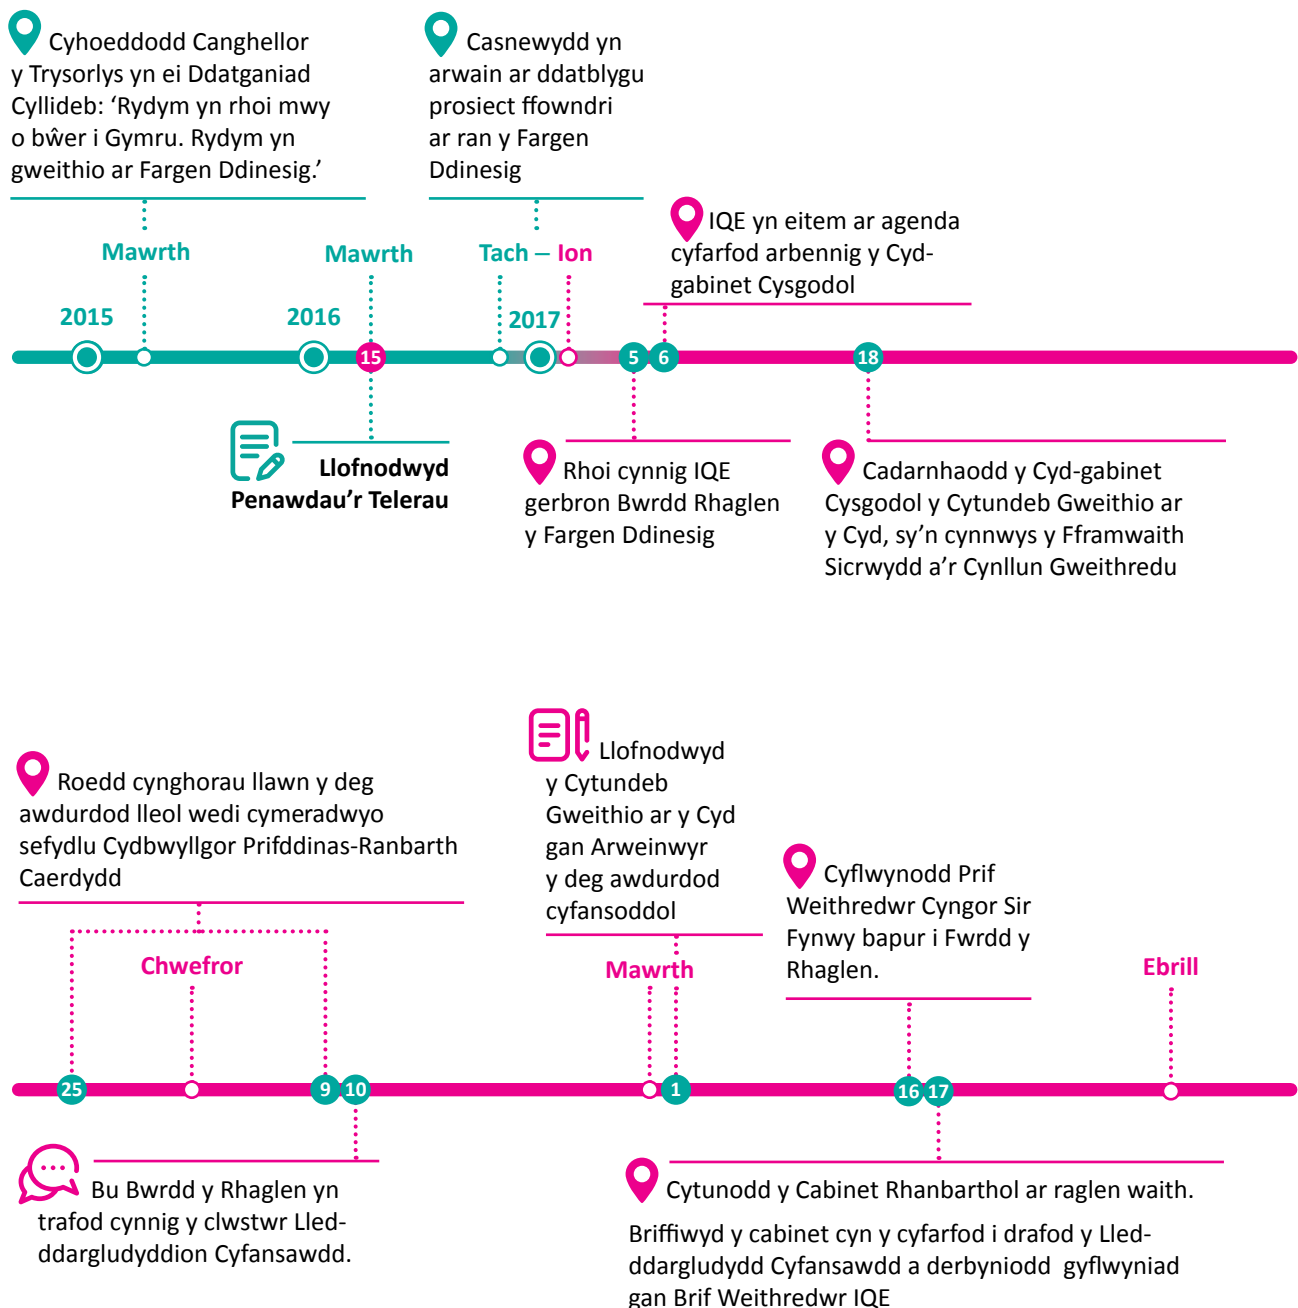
Cyhoeddodd Canghellor y Trysorlys yn ei Ddatganiad Cyllideb: 'Rydym yn rhoi mwy o bŵer i Gymru. Rydym yn gweithio ar Fargen Ddinesig.'

Casnewydd yn arwain ar ddatblygu prosiect ffowndri ar ran y Fargen Ddinesig

IQE yn eitem ar agenda cyfarfod arbennig y Cyd-gabinet Cysgodol

Mawrth

Mawrth

Tach – Ion

2015

2016

2017

15

5

6

18

Llofnodwyd Penawdau'r Telerau

Rhoi cynnig IQE gerbron Bwrdd Rhaglen y Fargen Ddinesig

Cadarnhaodd y Cyd-gabinet Cysgodol y Cytundeb Gweithio ar y Cyd, sy'n cynnwys y Fframwaith Sicrwydd a'r Cynllun Gweithredu

Roedd cynghorau llawn y deg awdurdod lleol wedi cymeradwyo sefydlu Cydbwyllgor Prifddinas-Ranbarth Caerdydd

Llofnodwyd y Cytundeb Gweithio ar y Cyd gan Arweinwyr y deg awdurdod cyfansoddol

Cyflwynodd Prif Weithredwr Cyngor Sir Fynwy bapur i Fwrdd y Rhaglen.

Chwefror

Mawrth

Ebrill

25

9

10

1

16

17

Bu Bwrdd y Rhaglen yn trafod cynnig y clwstwr Lled-ddargludyddion Cyfansawdd.

Cytunodd y Cabinet Rhanbarthol ar raglen waith.

Briffiwyd y cabinet cyn y cyfarfod i drafod y Lled-ddargludydd Cyfansawdd a derbyniodd gyflwyniad gan Brif Weithredwr IQE